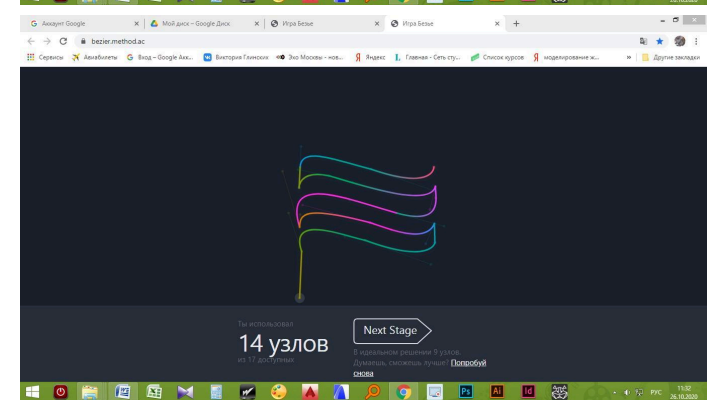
Аккаунт Google
Мой диск – Google Диск
Игра Безье
Игра Безье
bezier.method.ac
Сервисы
Авиабилеты
Вход – Google Акк...
Виктория Глинских
Эхо Москвы - нов...
Яндекс
Главная - Сеть сту...
Список курсов
моделирование ж...
Другие закладки

Ты использовал
14 узлов
из 17 доступных

Next Stage
В идеальном решении 9 узлов.
Думаешь, сможешь лучше? Попробуй снова

РУС
11:32
26.10.2020